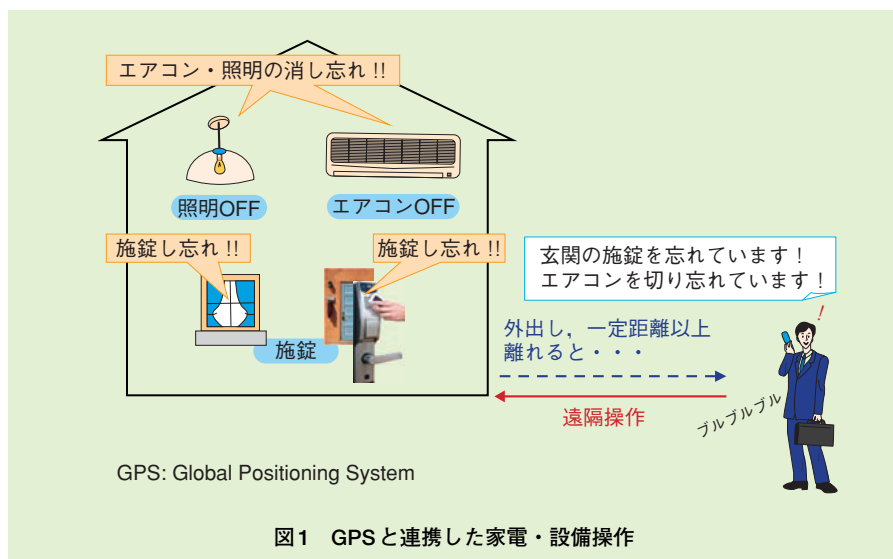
エアコン・照明の消し忘れ !!

照明OFF

エアコンOFF

施錠し忘れ !!

施錠し忘れ !!

施錠

玄関の施錠を忘れています！
エアコンを切り忘れています！

!

外出し，一定距離以上
離れると・・・

遠隔操作

ブルブルブル

GPS: Global Positioning System

図1　GPSと連携した家電・設備操作